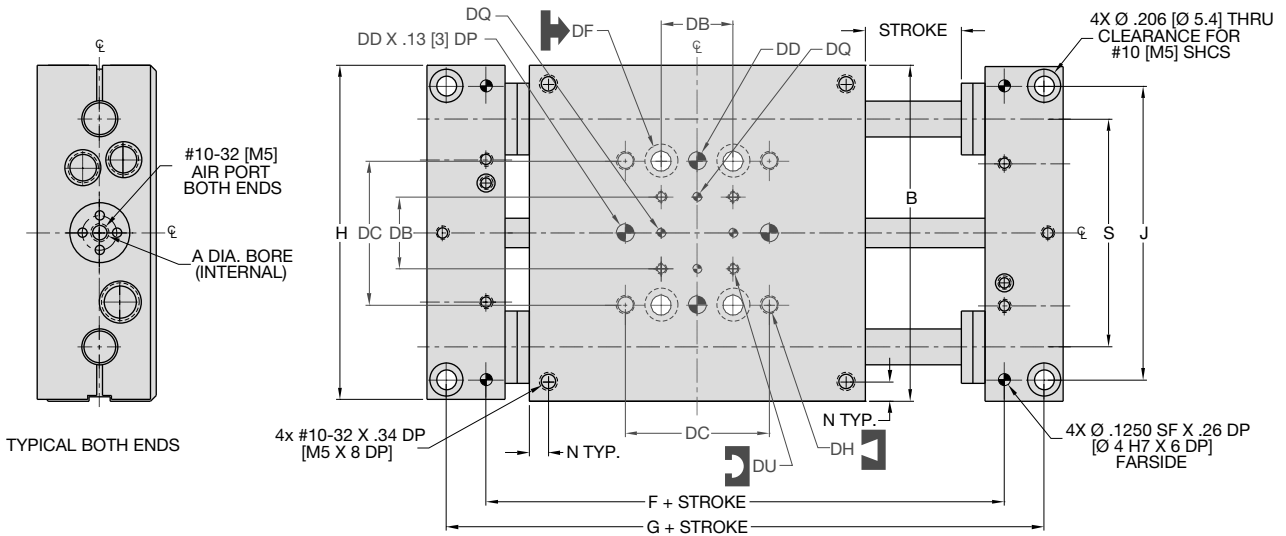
℄

#10-32 [M5] AIR PORT BOTH ENDS

℄

A DIA. BORE (INTERNAL)

TYPICAL BOTH ENDS

DQ

DD X .13 [3] DP

DF

DB

℄

DD

DQ

STROKE

4X Ø .206 [Ø 5.4] THRU CLEARANCE FOR #10 [M5] SHCS

H

DC

DB

B

℄

S

J

4x #10-32 X .34 DP [M5 X 8 DP]

N TYP.

DC

DU

DH

N TYP.

4X Ø .1250 SF X .26 DP [Ø 4 H7 X 6 DP] FARSIDE

F + STROKE

G + STROKE